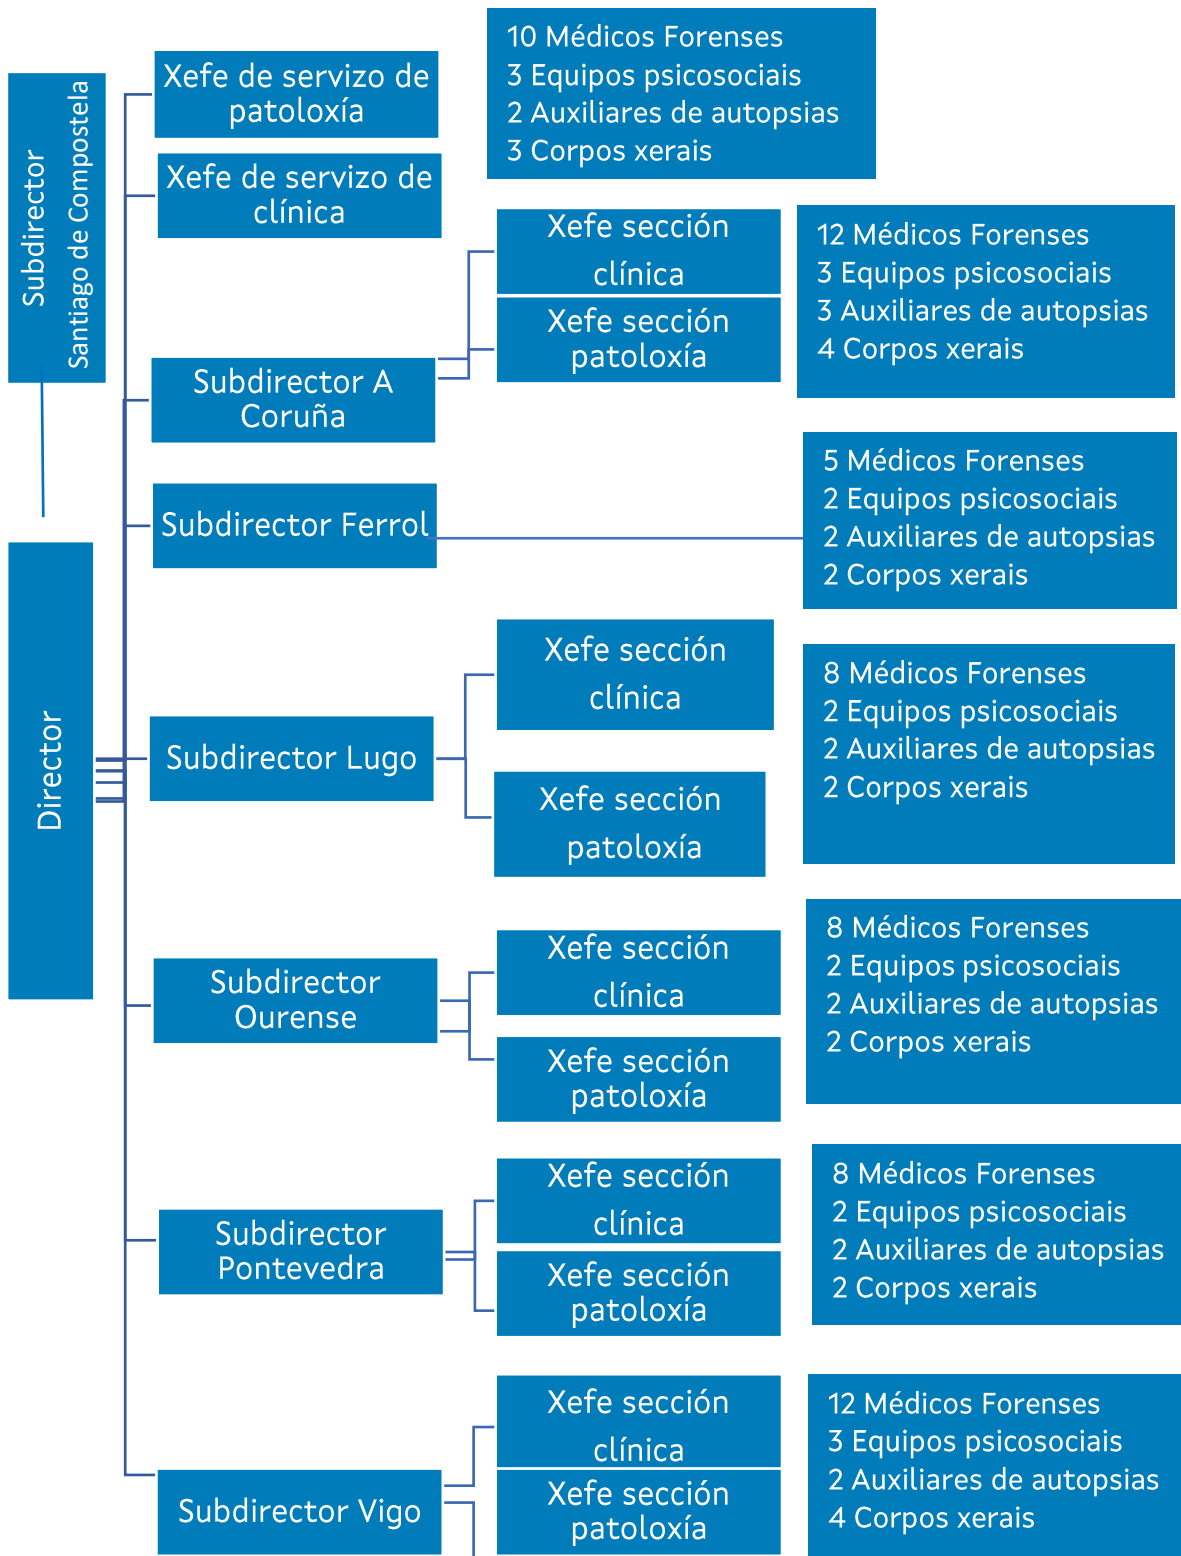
Subdirector
Santiago de Compostela

Xefe de servizo de patoloxía

10 Médicos Forenses
3 Equipos psicosociais
2 Auxiliares de autopsias
3 Corpos xerais

Xefe de servizo de clínica

Xefe sección clínica

Xefe sección patoloxía

12 Médicos Forenses
3 Equipos psicosociais
3 Auxiliares de autopsias
4 Corpos xerais

Subdirector A Coruña

Subdirector Ferrol

5 Médicos Forenses
2 Equipos psicosociais
2 Auxiliares de autopsias
2 Corpos xerais

Director

Xefe sección clínica

Subdirector Lugo

Xefe sección patoloxía

8 Médicos Forenses
2 Equipos psicosociais
2 Auxiliares de autopsias
2 Corpos xerais

Subdirector Ourense

Xefe sección clínica

Xefe sección patoloxía

8 Médicos Forenses
2 Equipos psicosociais
2 Auxiliares de autopsias
2 Corpos xerais

Subdirector Pontevedra

Xefe sección clínica

Xefe sección patoloxía

8 Médicos Forenses
2 Equipos psicosociais
2 Auxiliares de autopsias
2 Corpos xerais

Subdirector Vigo

Xefe sección clínica

Xefe sección patoloxía

12 Médicos Forenses
3 Equipos psicosociais
2 Auxiliares de autopsias
4 Corpos xerais